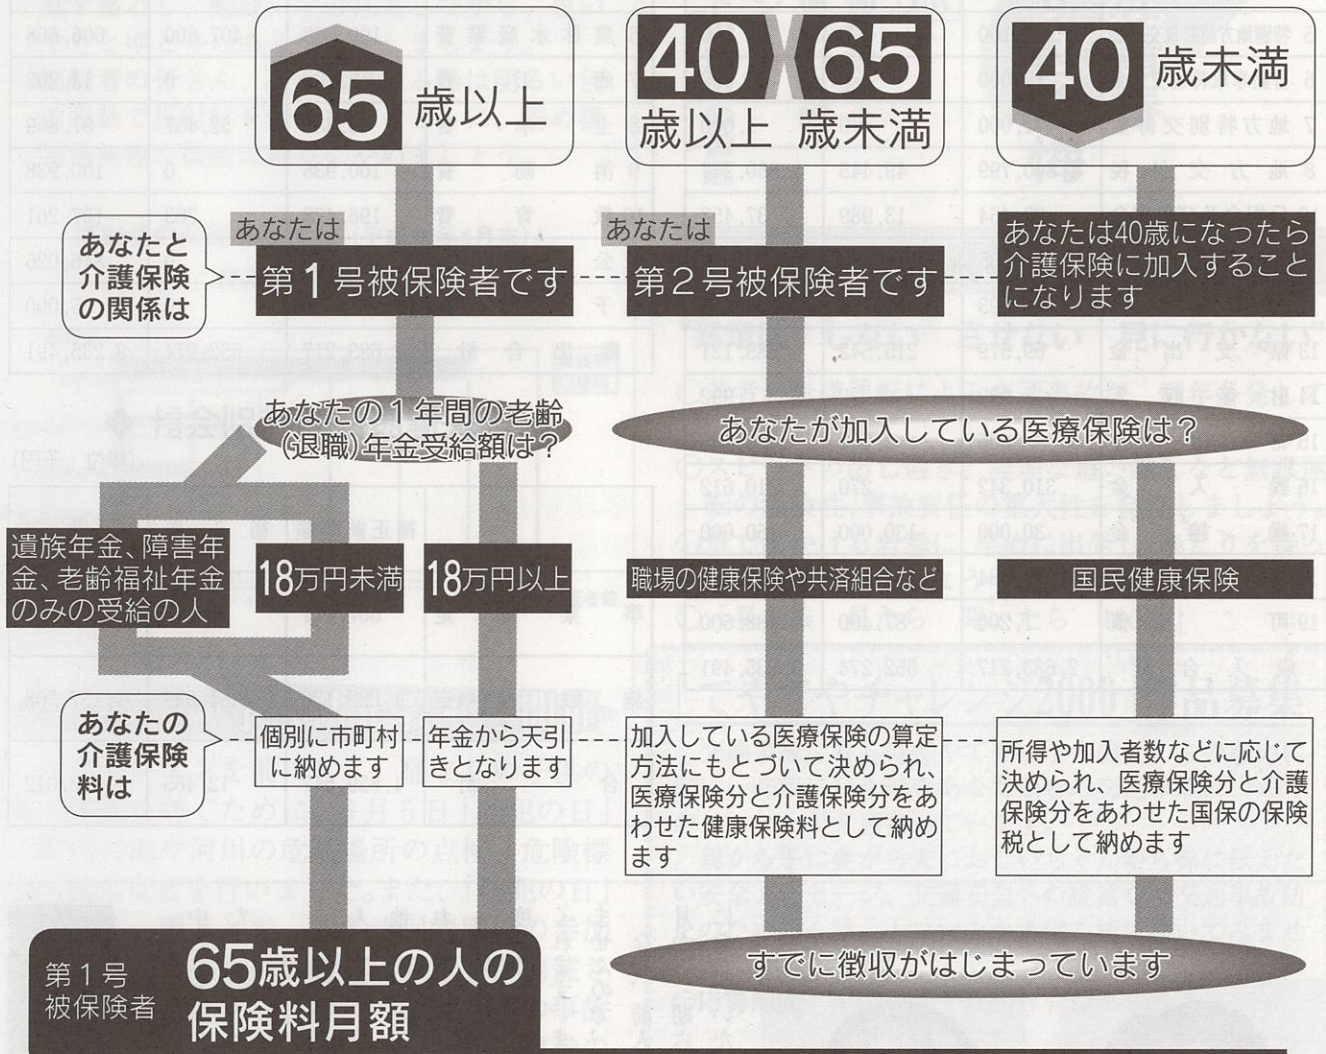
65 歳以上

40 65
歳以上 歳未満

40 歳未満

あなたと介護保険の関係は

あなたは
第1号被保険者です

あなたは
第2号被保険者です

あなたは40歳になったら介護保険に加入することになります

あなたの1年間の老齢(退職)年金受給額は?

あなたが加入している医療保険は?

遺族年金、障害年金、老齢福祉年金のみの受給の人

18万円未満

18万円以上

職場の健康保険や共済組合など

国民健康保険

あなたの介護保険料は

個別に市町村に納めます

年金から天引きとなります

加入している医療保険の算定方法にもとづいて決められ、医療保険分と介護保険分をあわせた健康保険料として納めます

所得や加入者数などに応じて決められ、医療保険分と介護保険分をあわせた国保の保険税として納めます

すでに徴収がはじまっています

第1号被保険者
65歳以上の人の保険料月額